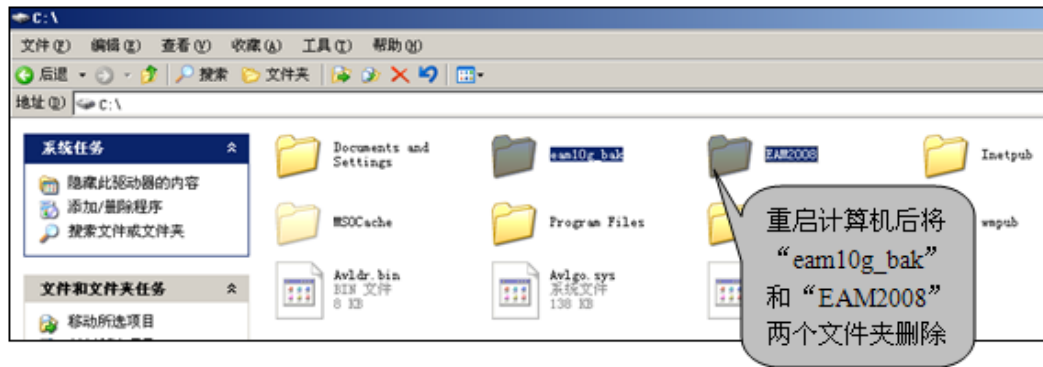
C:\

文件(F) 编辑(E) 查看(V) 收藏(A) 工具(T) 帮助(H)

后退 · 搜索 文件夹

地址(D) C:\

系统任务

隐藏此驱动器的内容

添加/删除程序

搜索文件或文件夹

文件和文件夹任务

移动所选项目

Documents and Settings

eam10g_bak

EAM2008

Inetpub

MSOCache

Program Files

wmpub

Avldr.bin
BIN 文件
8 KB

Avlgo.sys
系统文件
138 KB

重启计算机后将“eam10g_bak”和“EAM2008”两个文件夹删除